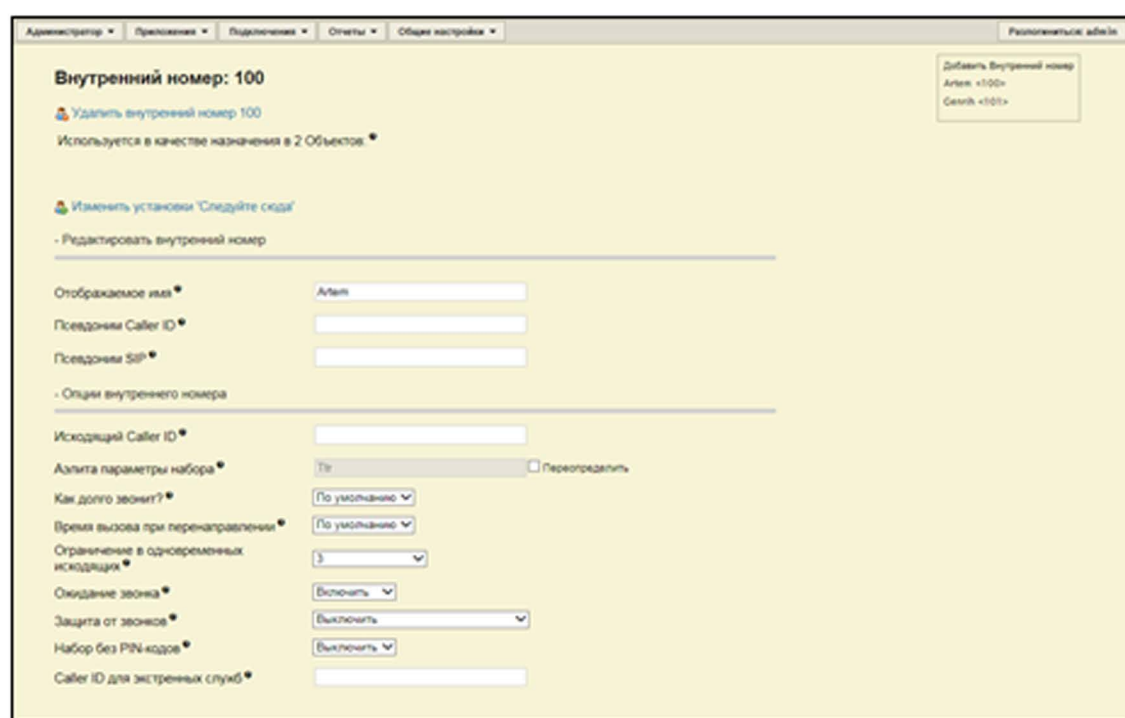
Администратор ▾ Приложения ▾ Подключения ▾ Отчеты ▾ Общие настройки ▾

Разлогиниться: admin

Добавить Внутренний номер
Artem <100>
Genrih <101>

Внутренний номер: 100

Удалить внутренний номер 100

Используется в качестве назначения в 2 Объектов.

Изменить установки 'Следуйте сюда'

- Редактировать внутренний номер

Отображаемое имя | Artem

Псевдоним Caller ID

Псевдоним SIP

- Опции внутреннего номера

Исходящий Caller ID

Азлита параметры набора | Tr | Переопределить

Как долго звонит? | По умолчанию

Время вызова при перенаправлении | По умолчанию

Ограничение в одновременных исходящих | 3

Ожидание звонка | Включить

Защита от звонков | Выключить

Набор без PIN-кодов | Выключить

Caller ID для экстренных служб